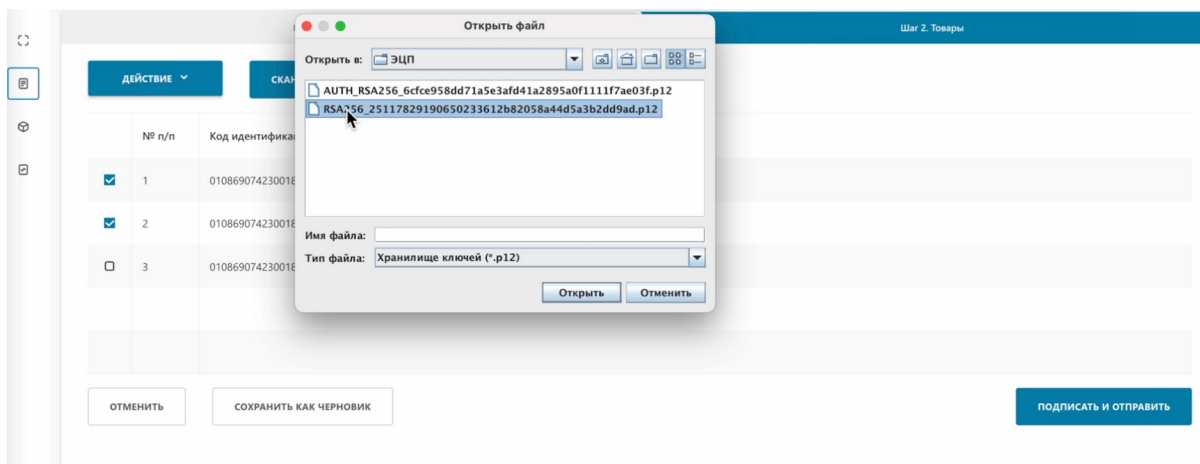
Открыть файл

Шаг 2. Товары

ДЕЙСТВИЕ

СКАН

Открыть в: ЭЦП

AUTH_RSA256_6cfce958dd71a5e3afd41a2895a0f1111f7ae03f.p12

RSA256_25117829190650233612b82058a44d5a3b2dd9ad.p12

№ п/п

Код идентифика

1 010869074230018

2 010869074230018

3 010869074230018

Имя файла:

Тип файла: Хранилище ключей (*.p12)

Открыть Отменить

ОТМЕНИТЬ

СОХРАНИТЬ КАК ЧЕРНОВИК

ПОДПИСАТЬ И ОТПРАВИТЬ